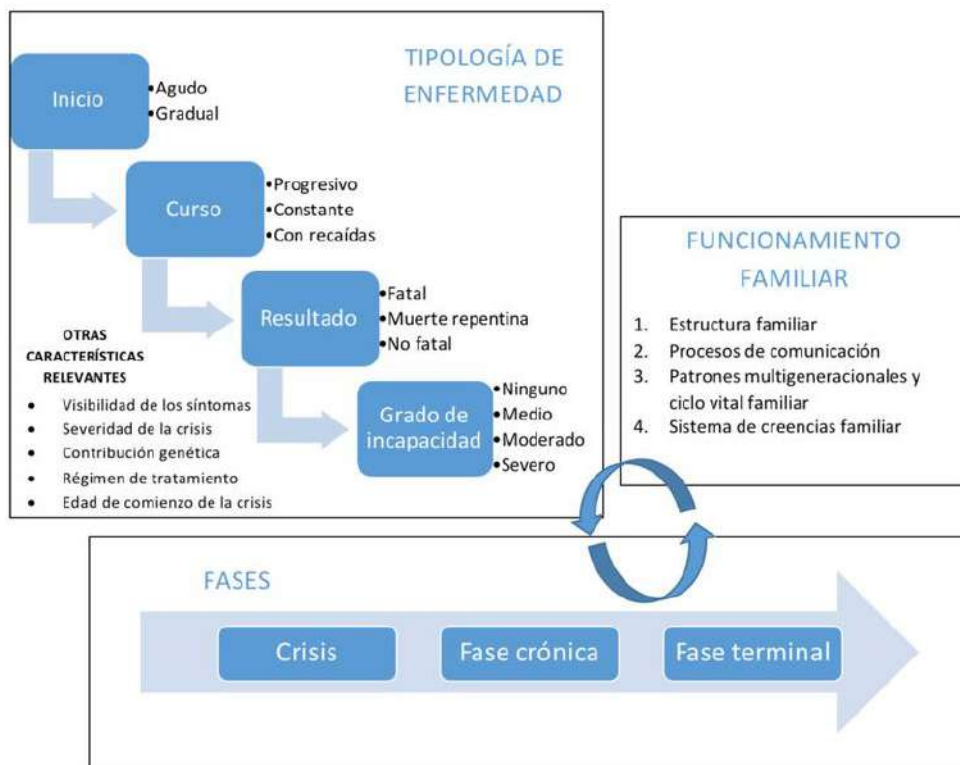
TIPOLOGÍA DE ENFERMEDAD

Inicio
•Agudo
•Gradual

Curso
•Progresivo
•Constante
•Con recaídas

Resultado
•Fatal
•Muerte repentina
•No fatal

Grado de incapacidad
•Ninguno
•Medio
•Moderado
•Severo

OTRAS CARACTERÍSTICAS RELEVANTES
• Visibilidad de los síntomas
• Severidad de la crisis
• Contribución genética
• Régimen de tratamiento
• Edad de comienzo de la crisis

FUNCIONAMIENTO FAMILIAR
1. Estructura familiar
2. Procesos de comunicación
3. Patrones multigeneracionales y ciclo vital familiar
4. Sistema de creencias familiar

FASES
Crisis
Fase crónica
Fase terminal